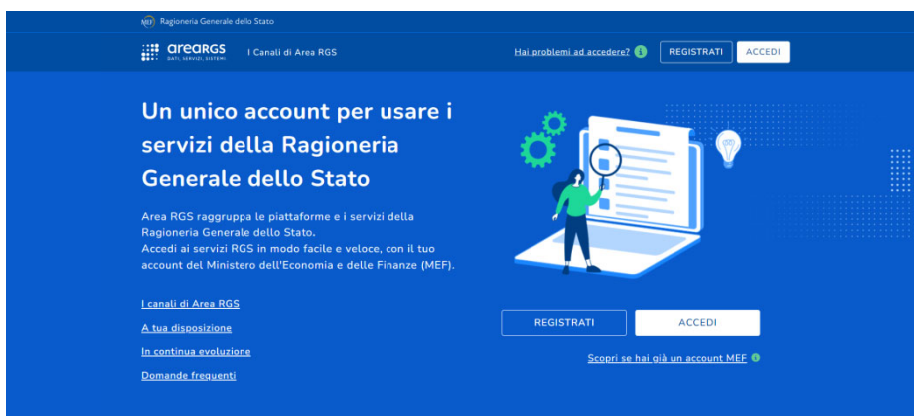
MEF Ragioneria Generale dello Stato

areaRGS DATI, SERVIZI, SISTEMI I Canali di Area RGS Hai problemi ad accedere? REGISTRATI ACCEDI

Un unico account per usare i servizi della Ragioneria Generale dello Stato

Area RGS raggruppa le piattaforme e i servizi della Ragioneria Generale dello Stato.
Accedi ai servizi RGS in modo facile e veloce, con il tuo account del Ministero dell'Economia e delle Finanze (MEF).

I canali di Area RGS

A tua disposizione

In continua evoluzione

Domande frequenti

REGISTRATI ACCEDI

Scopri se hai già un account MEF